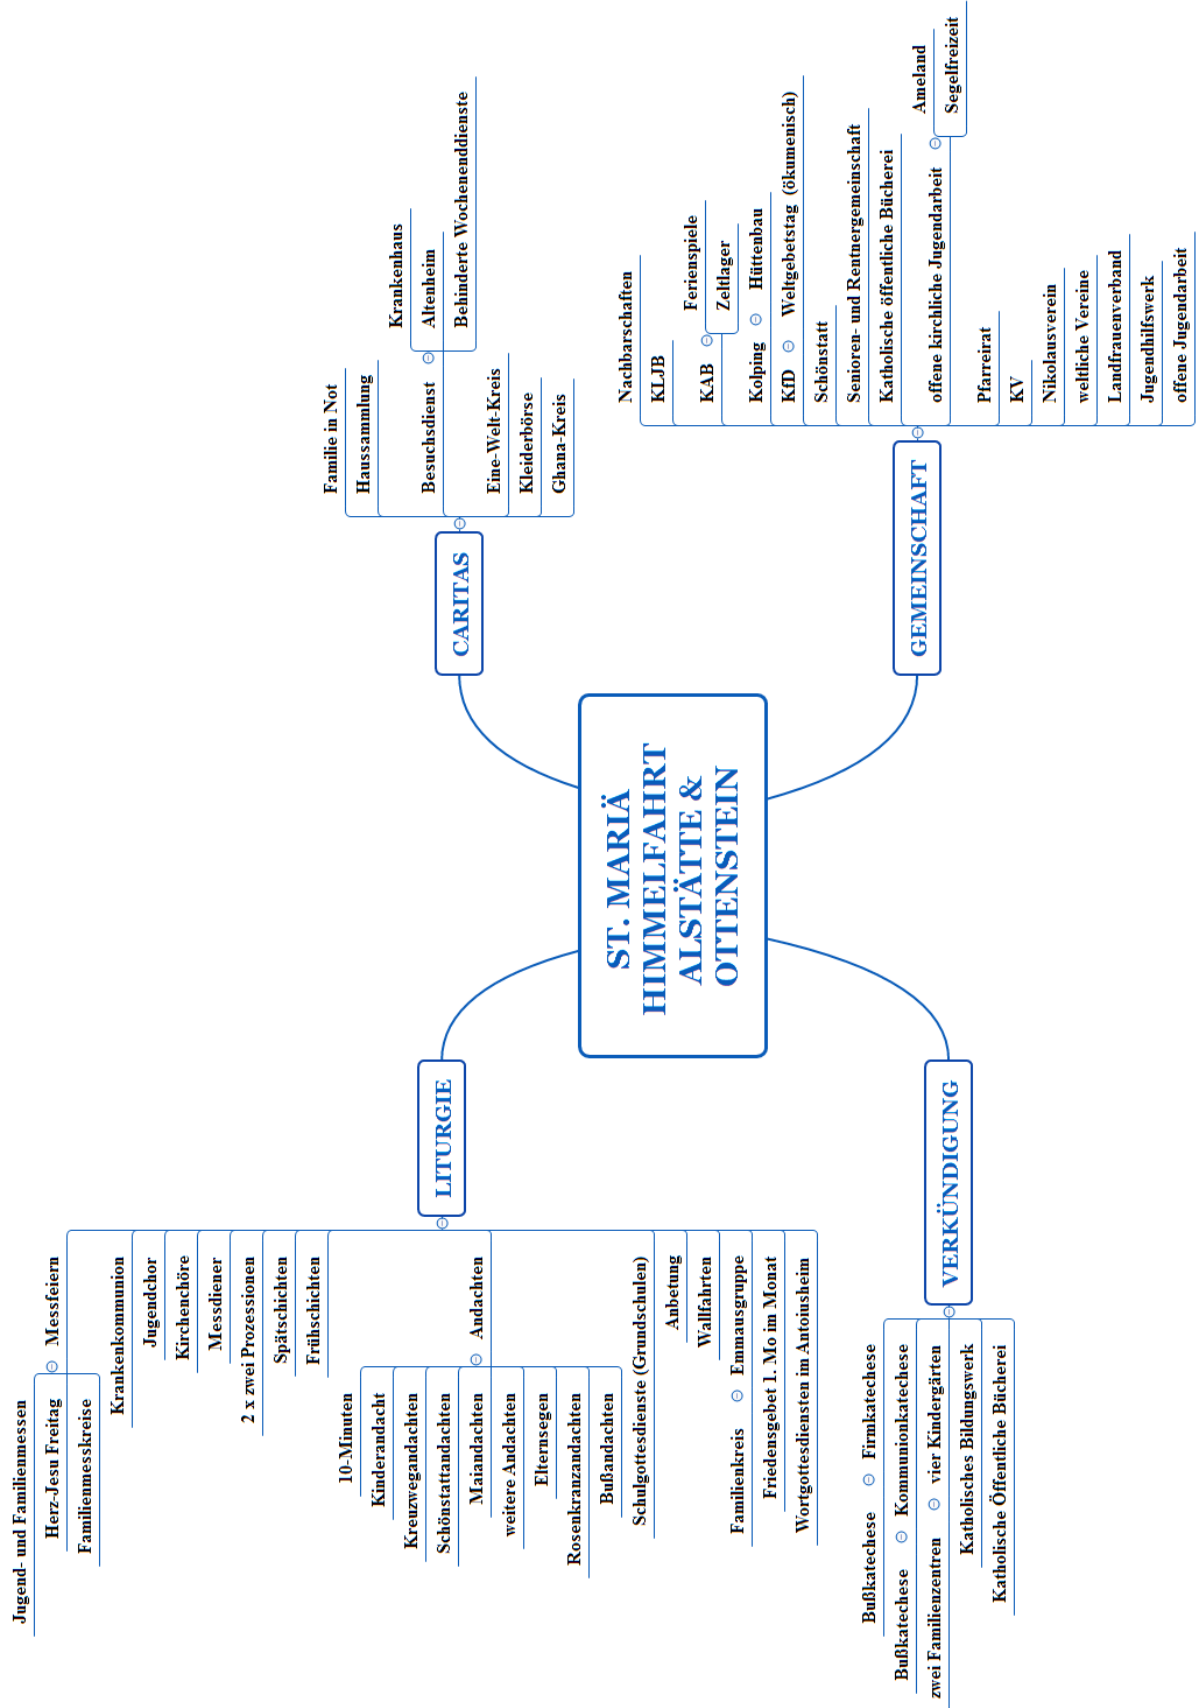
ST. MARIÄ HIMMELFAHRT ALSTÄTTE & OTTENSTEIN

CARITAS

Familie in Not
Haussammlung
Besuchsdienst
Krankenhaus
Altenheim
Behinderte Wochenenddienste
Eine-Welt-Kreis
Kleiderbörse
Ghana-Kreis

GEMEINSCHAFT

Nachbarschaften
KLJB
KAB
Ferienspiele
Zeltlager
Kolping
Hüttenbau
KfD
Weltgebetstag (ökumenisch)
Schönstatt
Senioren- und Rentnergemeinschaft
Katholische öffentliche Bücherei
offene kirchliche Jugendarbeit
Ameland
Segelfreizeit
Pfarreirat
KV
Nikolausverein
weltliche Vereine
Landfrauenverband
Jugendhilfswerk
offene Jugendarbeit

LITURGIE

Messfeiern
Jugend- und Familienmessen
Herz-Jesu Freitag
Familienmesskreise
Krankenkommunion
Jugendchor
Kirchenchöre
Messdiener
2 x zwei Prozessionen
Spätschichten
Frühschichten
Andachten
10-Minuten
Kinderandacht
Kreuzwegandachten
Schönstattandachten
Maiandachten
weitere Andachten
Elternsegen
Rosenkranzandachten
Bußandachten
Schulgottesdienste (Grundschulen)
Anbetung
Wallfahrten
Emmausgruppe
Familienkreis
Friedensgebet 1. Mo im Monat
Wortgottesdiensten im Antoiusheim

VERKÜNDIGUNG

Firmkatechese
Bußkatechese
Kommunionkatechese
Bußkatechese
vier Kindergärten
zwei Familienzentren
Katholisches Bildungswerk
Katholische Öffentliche Bücherei